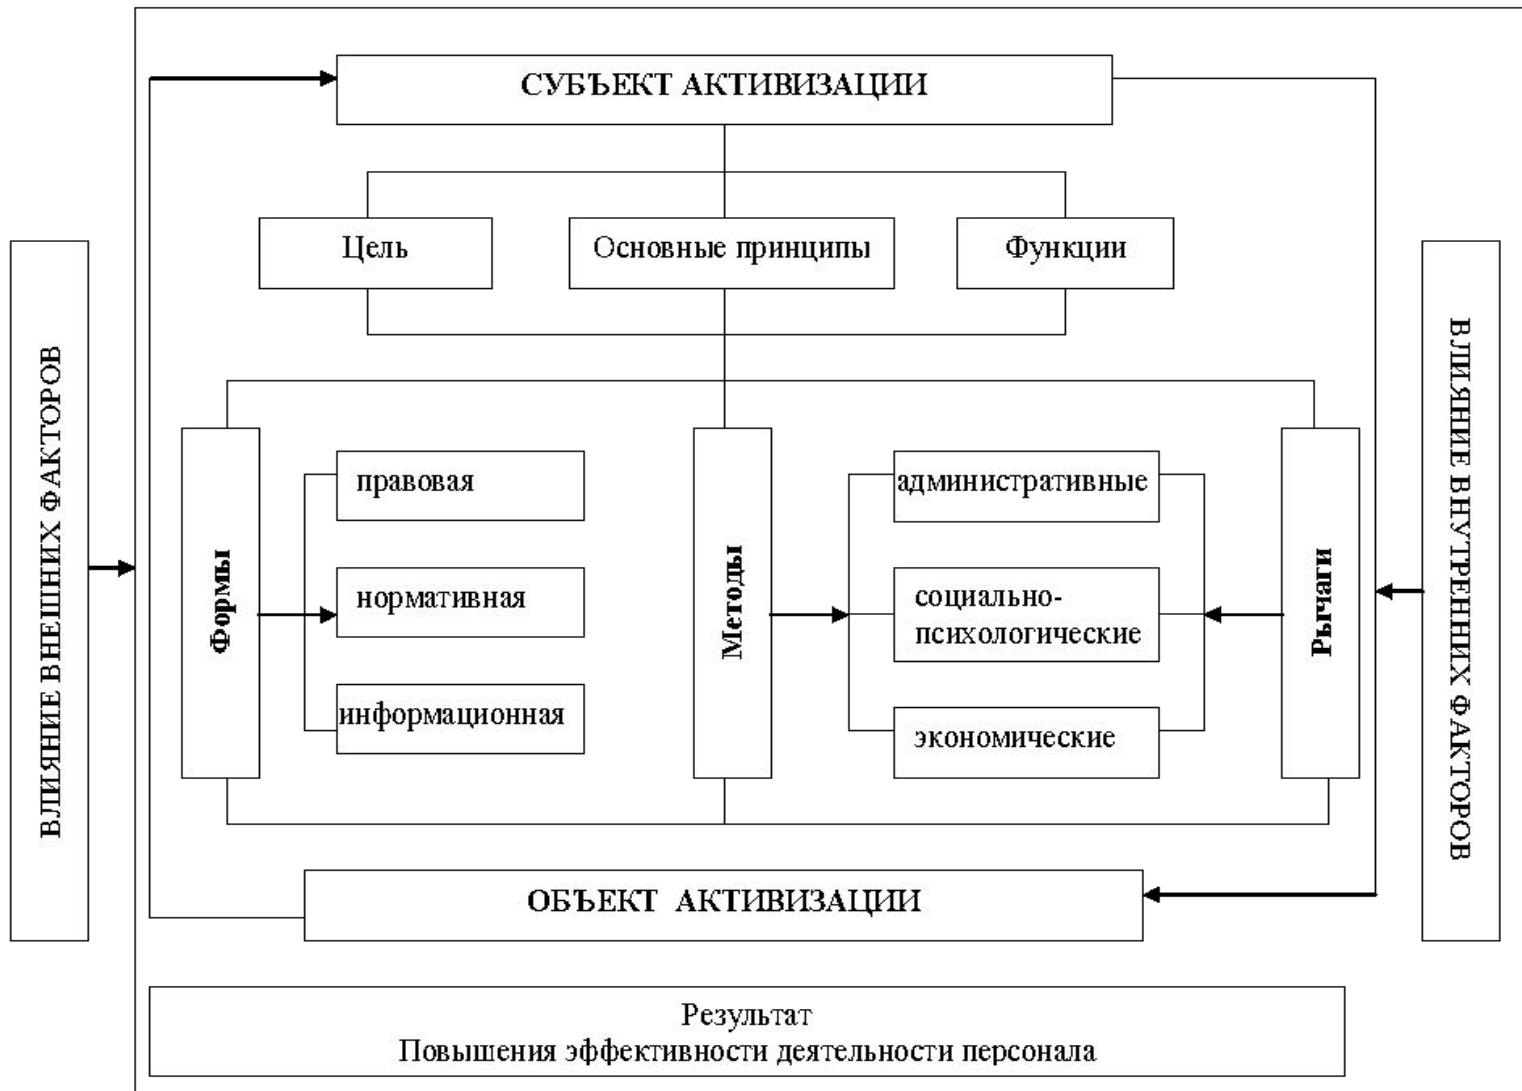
ВЛИЯНИЕ ВНЕШНИХ ФАКТОРОВ

СУБЪЕКТ АКТИВИЗАЦИИ

Цель

Основные принципы

Функции

Формы

правовая

нормативная

информационная

Методы

административные

социально-психологические

экономические

Рычаги

ВЛИЯНИЕ ВНУТРЕННИХ ФАКТОРОВ

ОБЪЕКТ АКТИВИЗАЦИИ

Результат
Повышения эффективности деятельности персонала